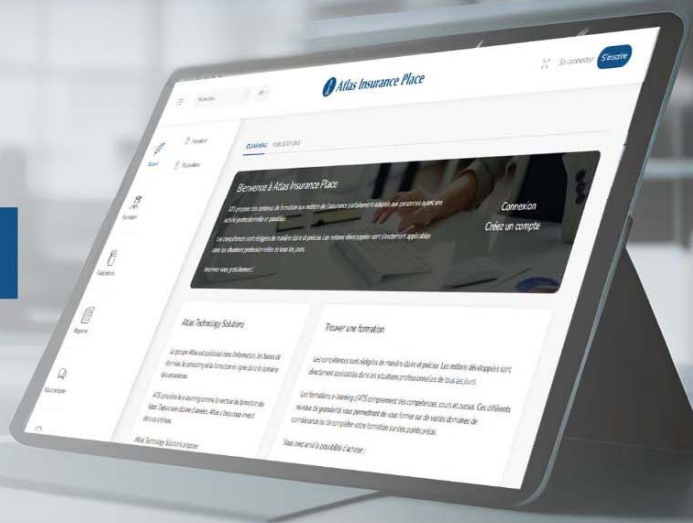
Atlas Insurance Place

Se connecter S'inscrire

Rechercher

Accueil

Formation

Publications

Formation

Publications

Magazine

Mon compte

Formations Publications

Bienvenue à Atlas Insurance Place

ATS propose des contenus de formation aux métiers de l'assurance parfaitement adaptés aux personnes ayant une activité professionnelle et passées.

Les conceptions sont rédigées de manière claire et précise. Les notions développées sont directement applicables dans les situations professionnelles de tous les jours.

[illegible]

Connexion

Créez un compte

Atlas Technology Solutions

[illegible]

Atlas Technology Solutions propose

Trouver une formation

Les connaissances sont rédigées de manière claire et précise. Les notions développées sont directement applicables dans les situations professionnelles de tous les jours.

Les formations e-learning d'ATS comprennent des compétences, cours et ressources. Ces différents niveaux de granularité vous permettent de vous former sur de vastes domaines de connaissance ou de compléter votre formation sur des points précis.

Vous avez ainsi la possibilité d'acheter :